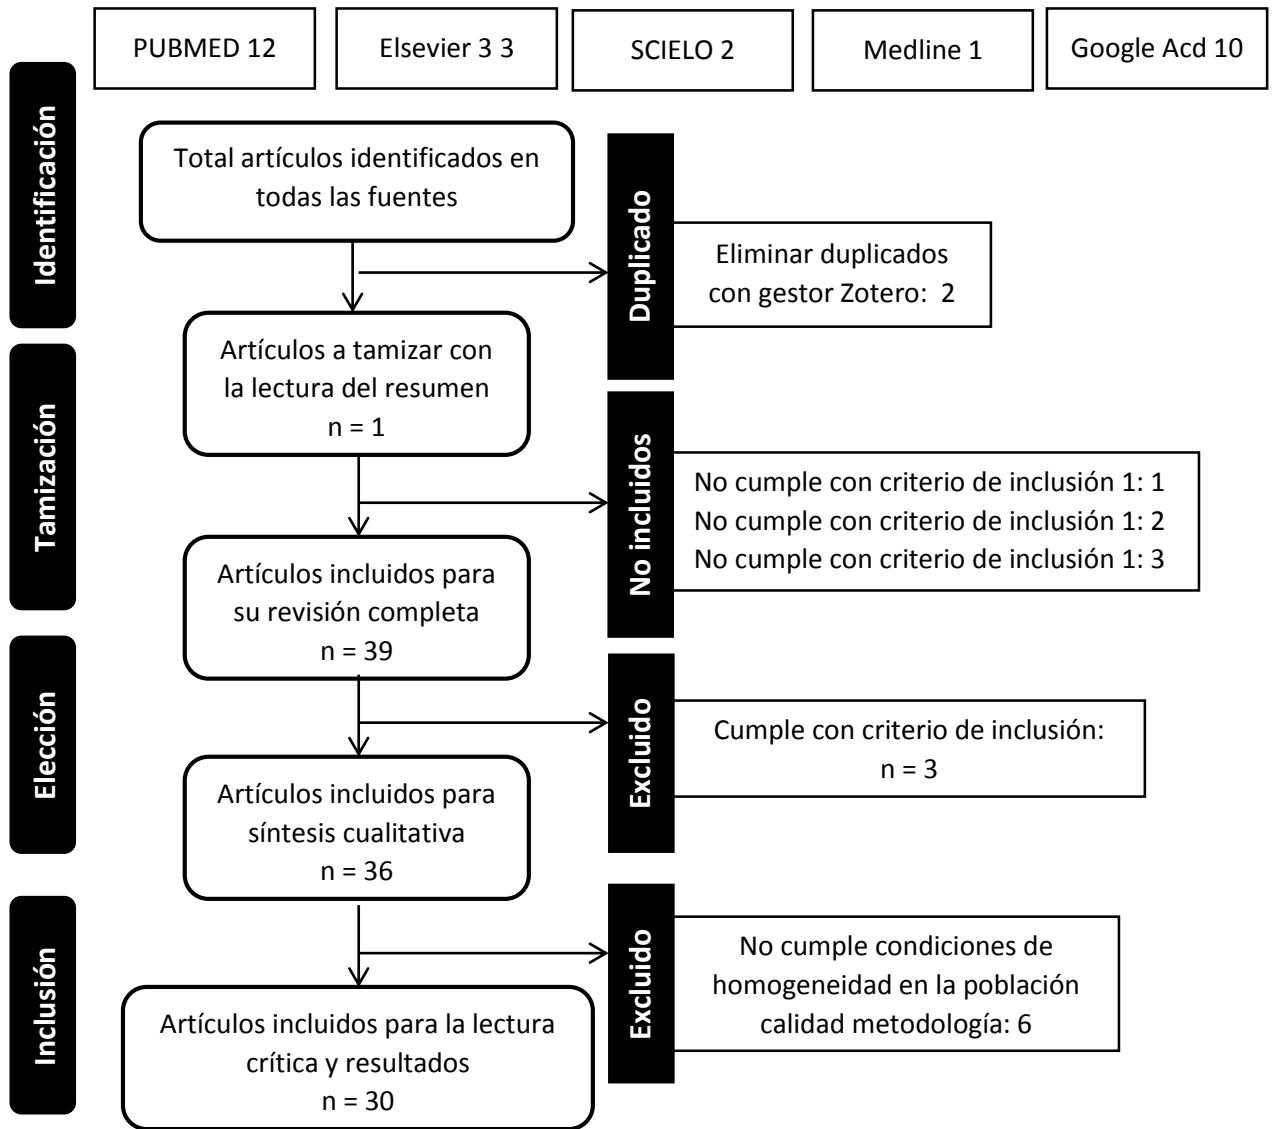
PUBMED 12

Elsevier 3 3

SCIELO 2

Medline 1

Google Acd 10

Identificación

Total artículos identificados en todas las fuentes

Duplicado

Eliminar duplicados con gestor Zotero: 2

Tamización

Artículos a tamizar con la lectura del resumen n = 1

No incluidos

No cumple con criterio de inclusión 1: 1
No cumple con criterio de inclusión 1: 2
No cumple con criterio de inclusión 1: 3

Artículos incluidos para su revisión completa n = 39

Elección

Excluido

Cumple con criterio de inclusión: n = 3

Artículos incluidos para síntesis cualitativa n = 36

Inclusión

Excluido

No cumple condiciones de homogeneidad en la población calidad metodología: 6

Artículos incluidos para la lectura crítica y resultados n = 30